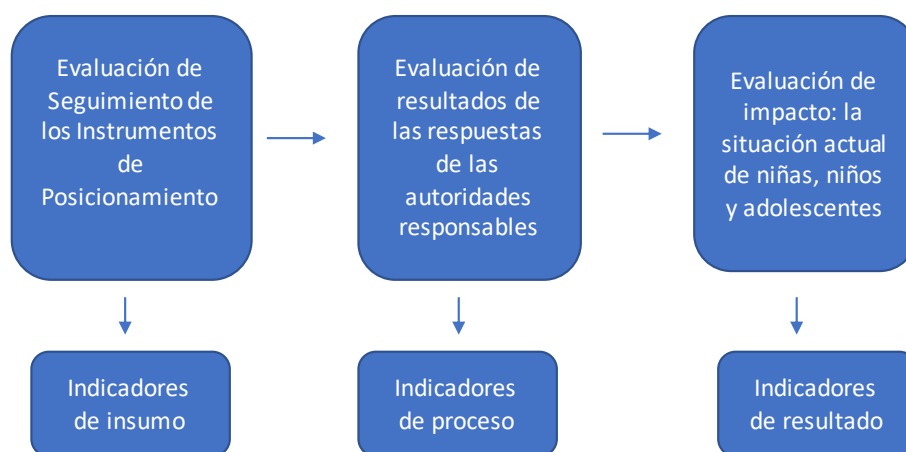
Evaluación de Seguimiento de los Instrumentos de Posicionamiento

Evaluación de resultados de las respuestas de las autoridades responsables

Evaluación de impacto: la situación actual de niñas, niños y adolescentes

Indicadores de insumo

Indicadores de proceso

Indicadores de resultado